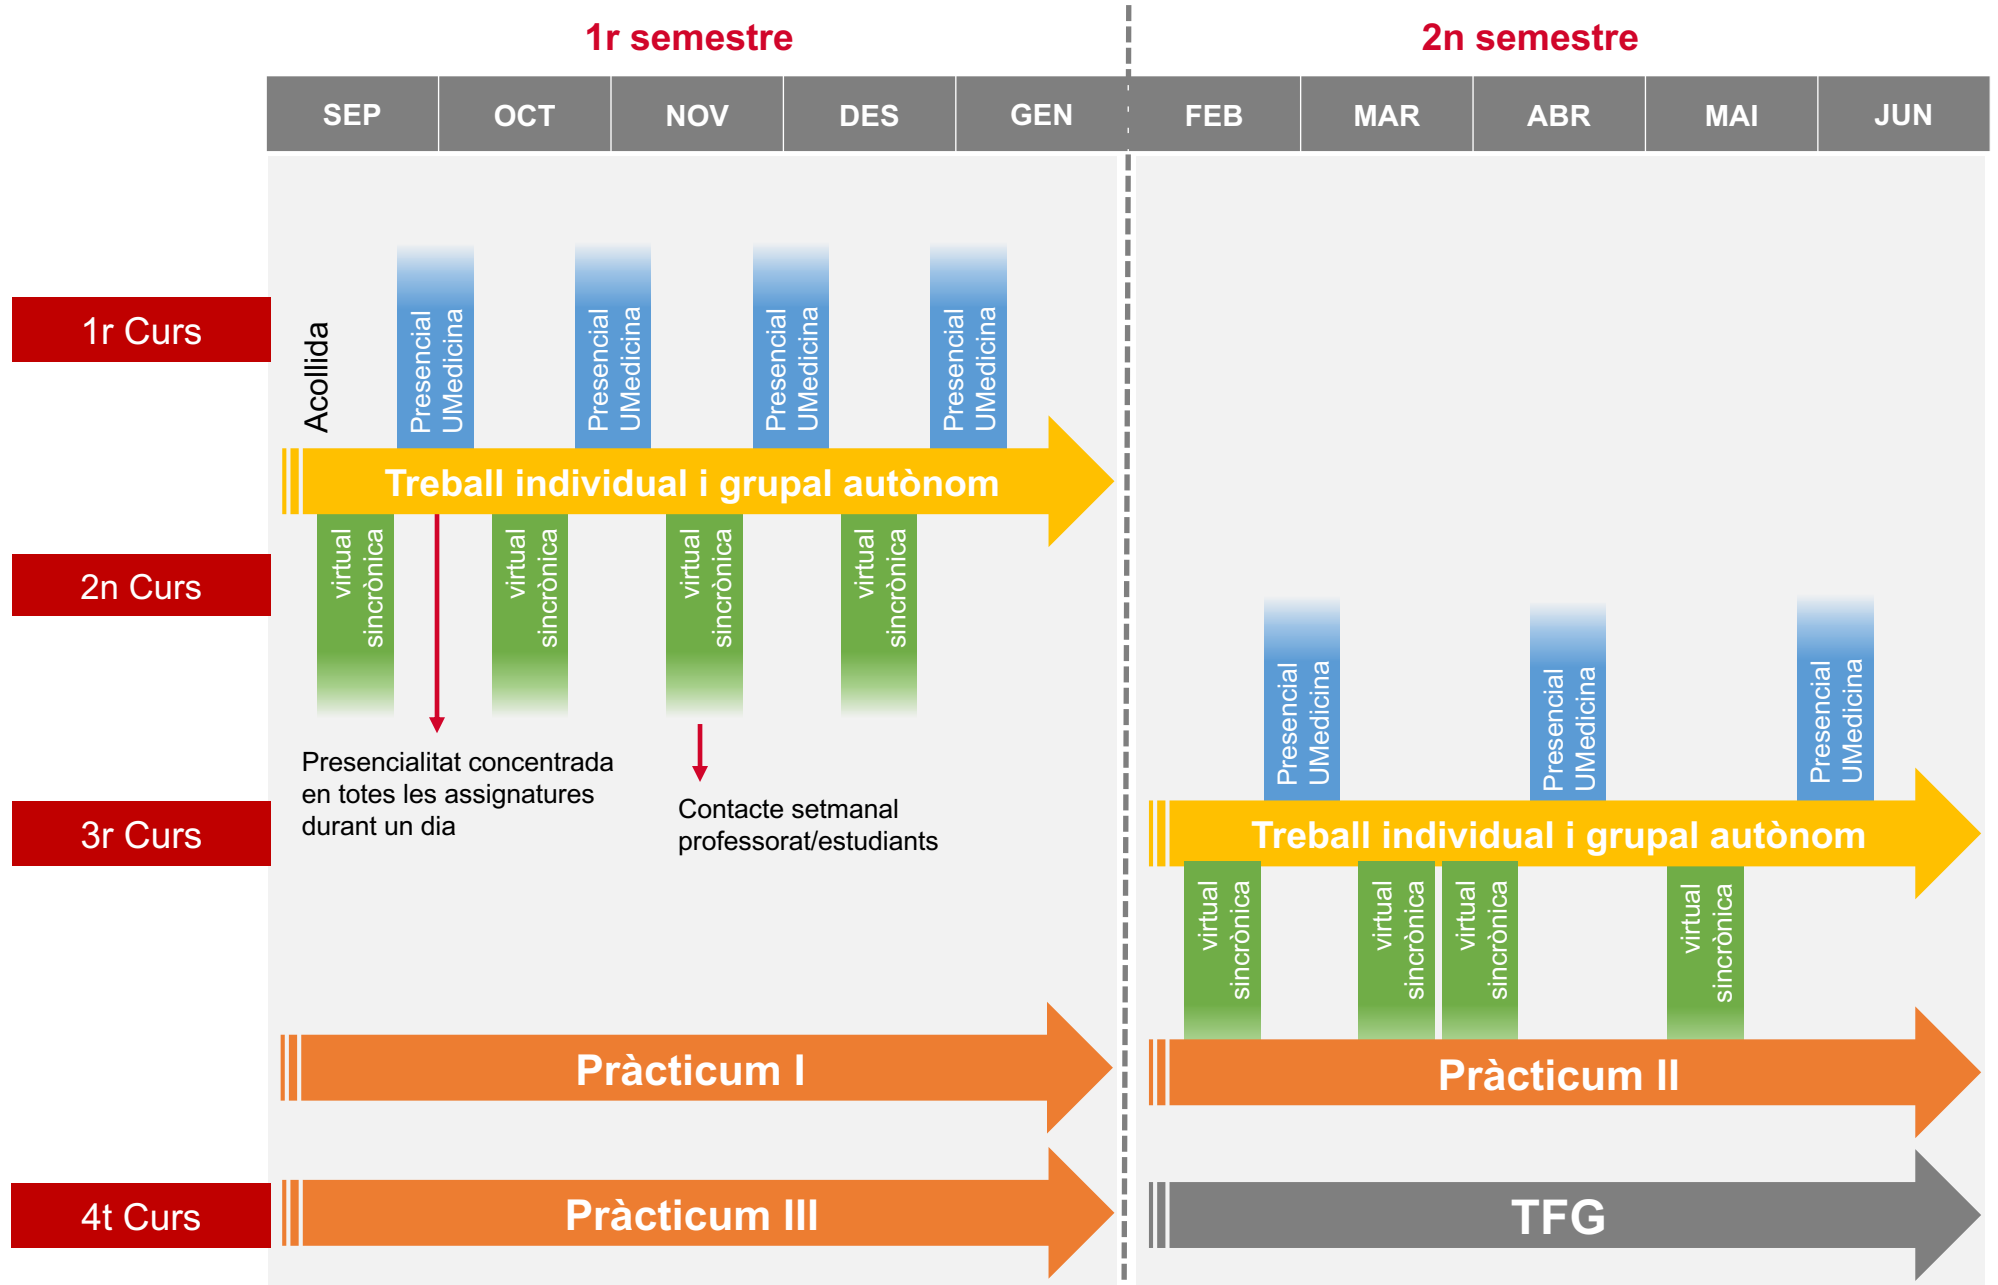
1r semestre

2n semestre

| SEP | OCT | NOV | DES | GEN | FEB | MAR | ABR | MAI | JUN |
|---|---|---|---|---|---|---|---|---|---|

1r Curs

2n Curs

3r Curs

4t Curs

Acollida

Presencial UMedicina

Presencial UMedicina

Presencial UMedicina

Presencial UMedicina

Treball individual i grupal autònom

virtual sincrònica

virtual sincrònica

virtual sincrònica

virtual sincrònica

Presencialitat concentrada en totes les assignatures durant un dia

Contacte setmanal professorat/estudiants

Presencial UMedicina

Presencial UMedicina

Presencial UMedicina

Treball individual i grupal autònom

virtual sincrònica

virtual sincrònica

virtual sincrònica

virtual sincrònica

Pràcticum I

Pràcticum II

Pràcticum III

TFG